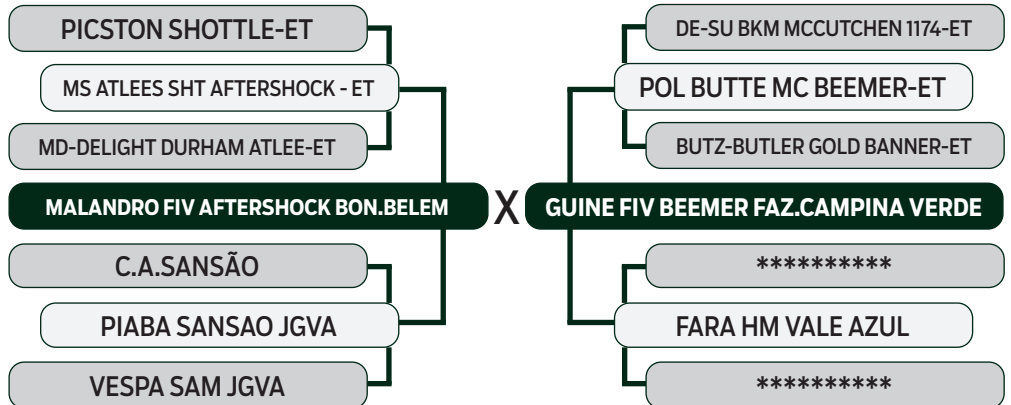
PICSTON SHOTTLE-ET

MS ATLEES SHT AFTERSHOCK - ET

MD-DELIGHT DURHAM ATLEE-ET

MALANDRO FIV AFTERSHOCK BON.BELEM

C.A.SANSÃO

PIABA SANSAO JGVA

VESPA SAM JGVA

X

DE-SU BKM MCCUTCHEN 1174-ET

POL BUTTE MC BEEMER-ET

BUTZ-BUTLER GOLD BANNER-ET

GUINE FIV BEEMER FAZ.CAMPINA VERDE

*********

FARA HM VALE AZUL

*********